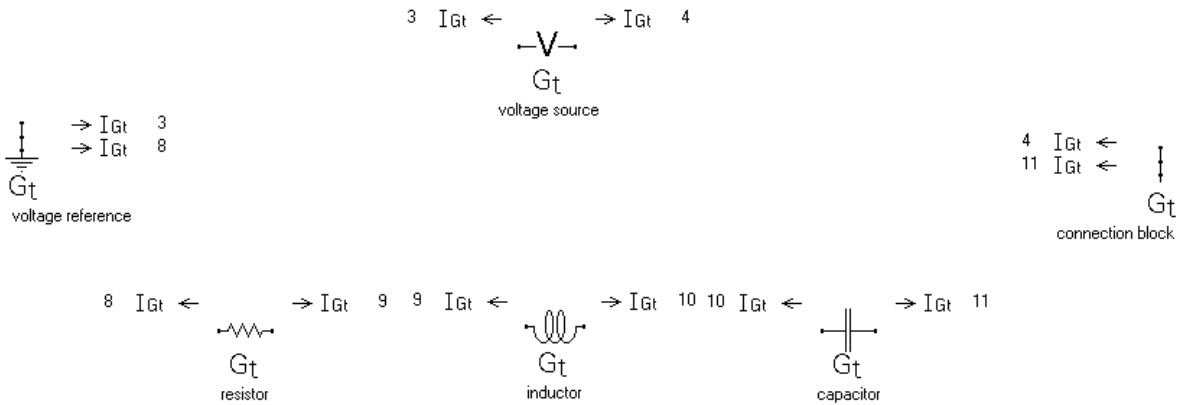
3 IGt ← V → IGt 4
Gt
voltage source

→ IGt 3
→ IGt 8
Gt
voltage reference

4 IGt ←
11 IGt ←
Gt
connection block

8 IGt ← → IGt 9
Gt
resistor

9 IGt ← → IGt 10
Gt
inductor

10 IGt ← → IGt 11
Gt
capacitor